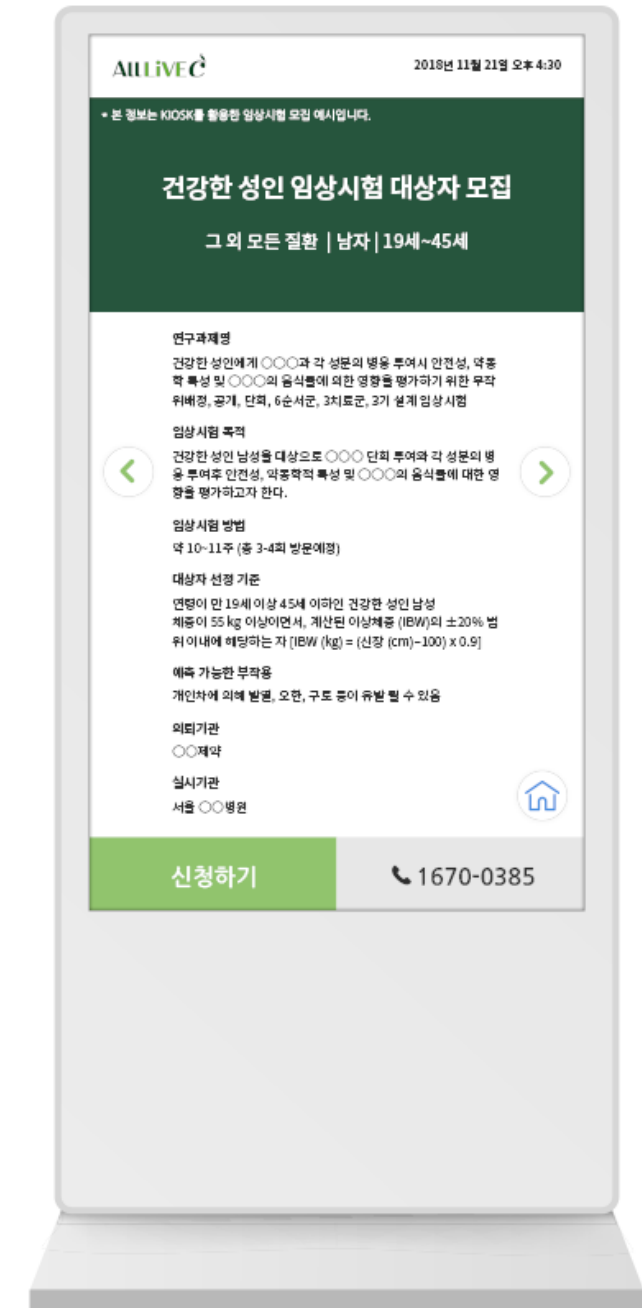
AllLiVE C

2018년 11월 21일 오후 4:30

* 본 정보는 KIOSK를 활용한 임상시험 모집 예시입니다.

건강한 성인 임상시험 대상자 모집

그 외 모든 질환 | 남자 | 19세~45세

연구과제명

건강한 성인에게 ○○○과 각 성분의 병용 투여시 안전성, 약동학 특성 및 ○○○의 음식물에 의한 영향을 평가하기 위한 무작위배정, 공개, 단회, 6순서군, 3치료군, 3기 설계 임상시험

임상시험 목적

건강한 성인 남성을 대상으로 ○○○ 단회 투여와 각 성분의 병용 투여후 안전성, 약동학적 특성 및 ○○○의 음식물에 대한 영향을 평가하고자 한다.

임상시험 방법

약 10~11주 (총 3-4회 방문예정)

대상자 선정 기준

연령이 만 19세 이상 45세 이하인 건강한 성인 남성
체중이 55 kg 이상이면서, 계산된 이상체중 (IBW)의 ±20% 범위 이내에 해당하는 자 [IBW (kg) = (신장 (cm)-100) x 0.9]

예측 가능한 부작용

개인차에 의해 발열, 오한, 구토 등이 유발 될 수 있음

의뢰기관

○○제약

실시기관

서울 ○○병원

신청하기

1670-0385